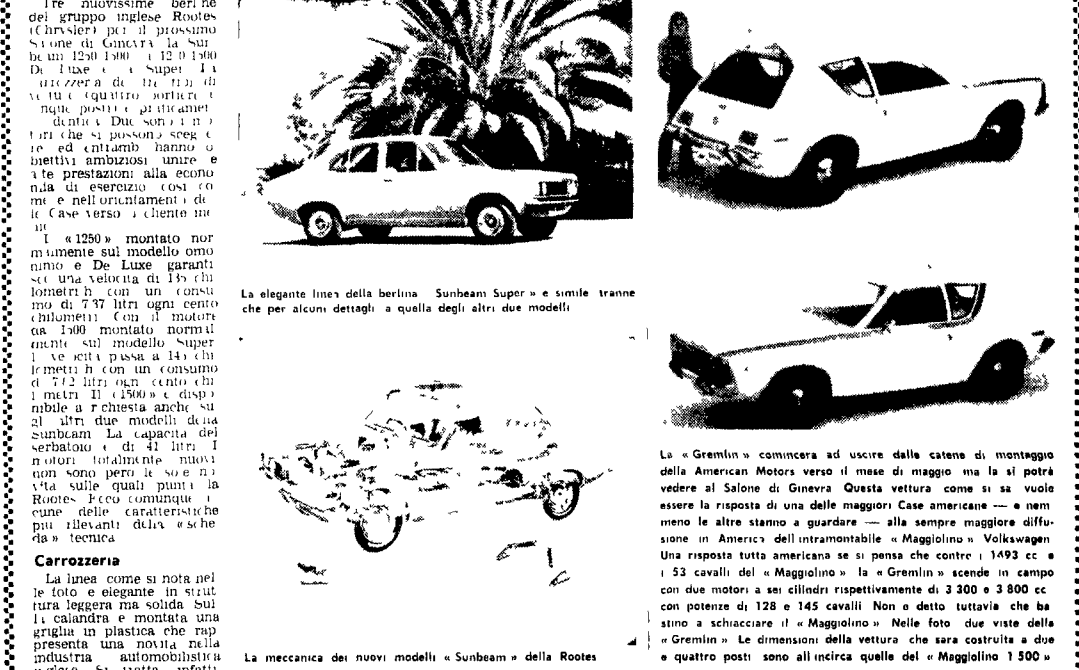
Tre nuovissime berline del gruppo inglese Rootes (Chrysler) per il prossimo Salone di Ginevra la Sunbeam 1250 1500 e 1250 1500 De Luxe e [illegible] Super La carrozzeria di tre tipi di vetture (quattro portiere e cinque posti) è praticamente identica. Due sono i motori che si possono scegliere ed entrambi hanno obiettivi ambiziosi unire elevate prestazioni alla economia di esercizio così come nell'orientamento delle Case verso il cliente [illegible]

Il « 1250 » montato normalmente sul modello omonimo e De Luxe garantisce una velocità di 135 chilometri h con un consumo di 7 37 litri ogni cento chilometri Con il motore da 1500 montato normalmente sul modello Super la velocità passa a 145 chilometri h con un consumo di 7 12 litri ogni cento chilometri Il « 1500 » è disponibile a richiesta anche sugli altri due modelli della Sunbeam La capacità del serbatoio è di 41 litri I motori totalmente nuovi non sono però le sole novità sulle quali punta la Rootes Ecco comunque alcune delle caratteristiche più rilevanti della « scheda » tecnica

Carrozzeria

La linea come si nota nelle foto è elegante in struttura leggera ma solida Sul la calandra è montata una griglia in plastica che rappresenta una novità nella industria automobilistica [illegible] Si tratta infatti

La elegante linea della berlina Sunbeam Super » è simile tranne che per alcuni dettagli a quella degli altri due modelli

La meccanica dei nuovi modelli « Sunbeam » della Rootes

La « Gremlin » comincerà ad uscire dalle catene di montaggio della American Motors verso il mese di maggio ma la si potrà vedere al Salone di Ginevra Questa vettura come si sa vuole essere la risposta di una delle maggiori Case americane — e nemmeno le altre stanno a guardare — alla sempre maggiore diffusione in America dell'intramontabile « Maggiolino » Volkswagen Una risposta tutta americana se si pensa che contro i 1493 cc e i 53 cavalli del « Maggiolino » la « Gremlin » scende in campo con due motori a sei cilindri rispettivamente di 3 300 e 3 800 cc con potenze di 128 e 145 cavalli Non è detto tuttavia che bastino a schiacciare il « Maggiolino » Nelle foto due viste della « Gremlin » Le dimensioni della vettura che sarà costruita a due e quattro posti sono all'incirca quelle del « Maggiolino 1 500 »